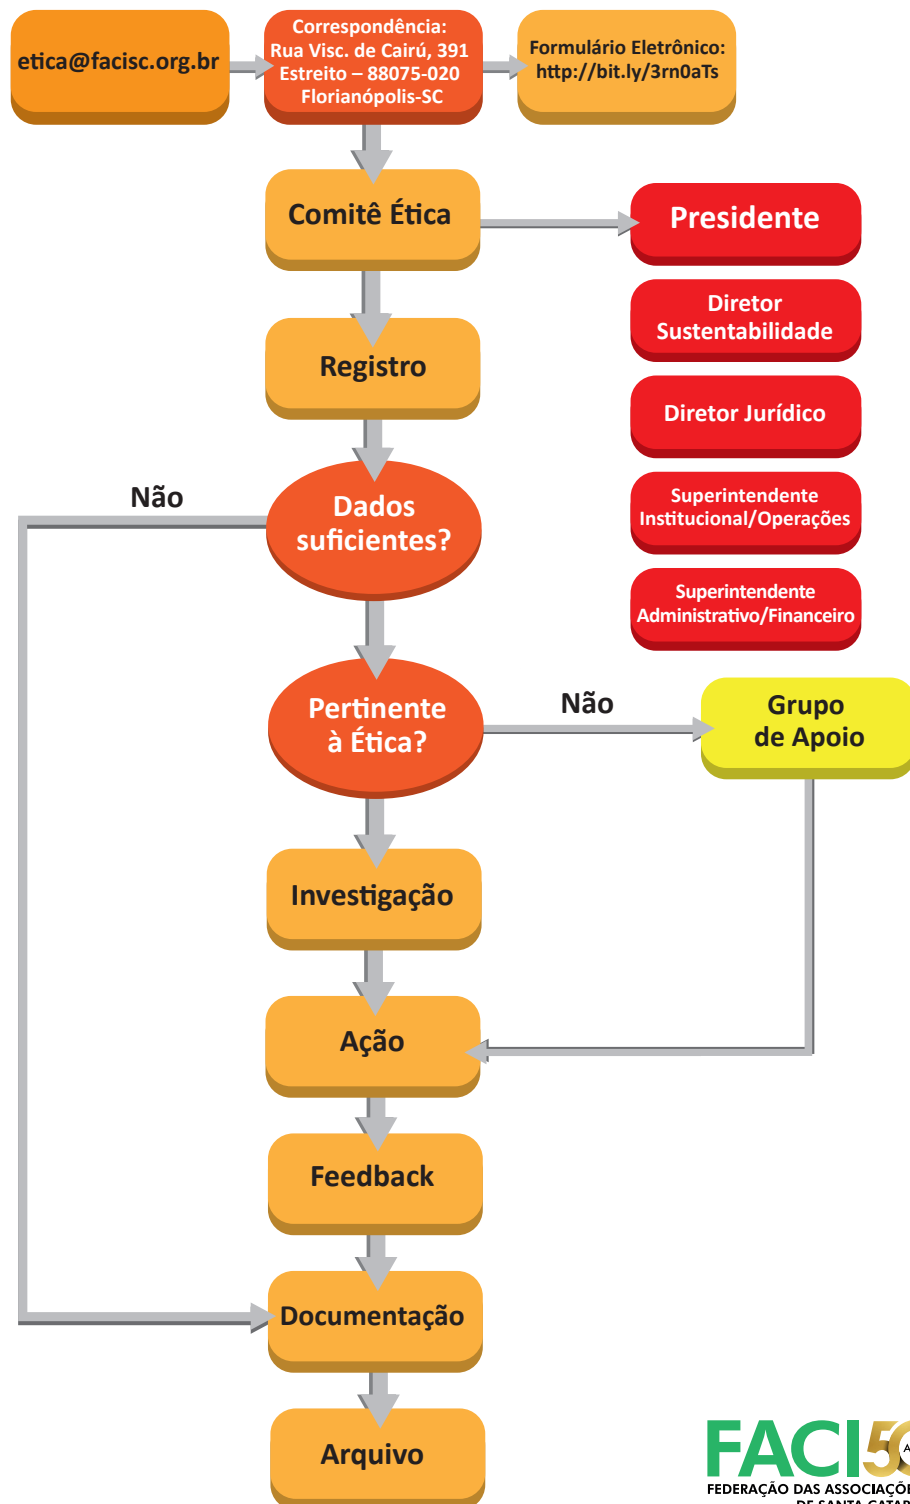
etica@facisc.org.br

Correspondência:
Rua Visc. de Cairú, 391
Estreito – 88075-020
Florianópolis-SC

Formulário Eletrônico:
http://bit.ly/3rn0aTs

Comitê Ética

Presidente

Diretor Sustentabilidade

Diretor Jurídico

Superintendente Institucional/Operações

Superintendente Administrativo/Financeiro

Registro

Não

Dados suficientes?

Pertinente à Ética?

Não

Grupo de Apoio

Investigação

Ação

Feedback

Documentação

Arquivo

FACI5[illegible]

FEDERAÇÃO DAS ASSOCIAÇÕ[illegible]
DE SANTA CATAR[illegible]